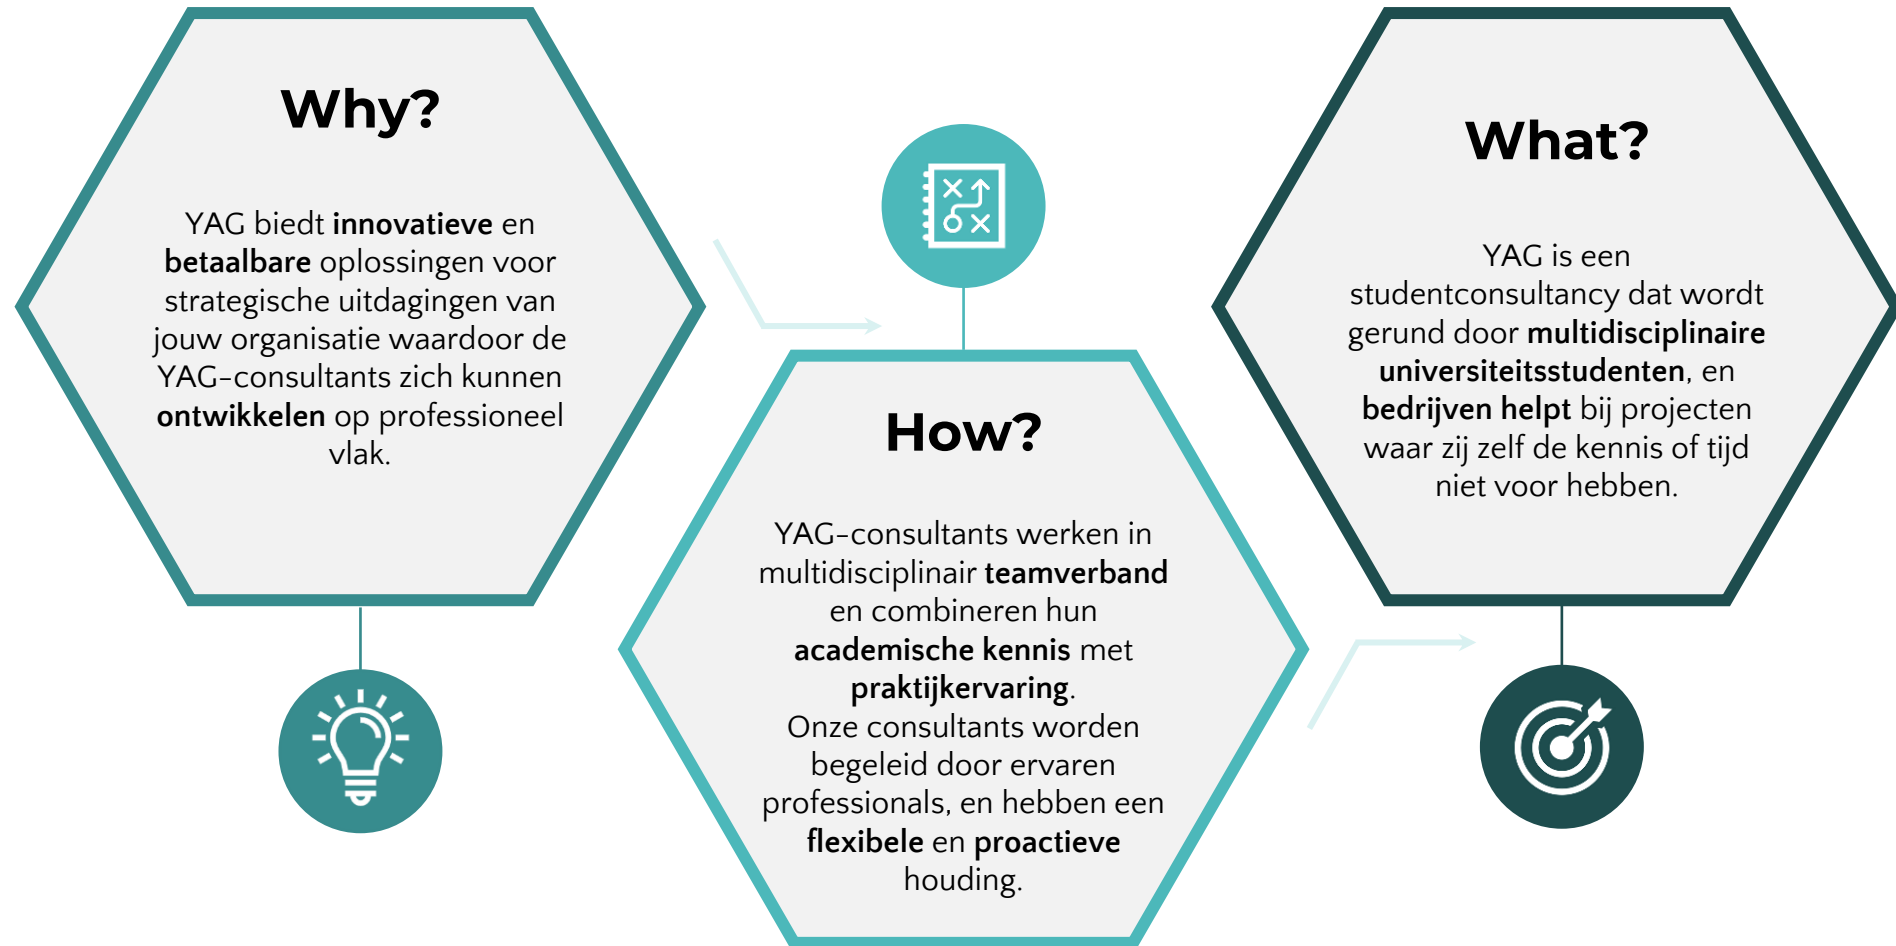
Why?

YAG biedt innovatieve en betaalbare oplossingen voor strategische uitdagingen van jouw organisatie waardoor de YAG-consultants zich kunnen ontwikkelen op professioneel vlak.

How?

YAG-consultants werken in multidisciplinair teamverband en combineren hun academische kennis met praktijkervaring.
Onze consultants worden begeleid door ervaren professionals, en hebben een flexibele en proactieve houding.

What?

YAG is een studentconsultancy dat wordt gerund door multidisciplinaire universiteitsstudenten, en bedrijven helpt bij projecten waar zij zelf de kennis of tijd niet voor hebben.